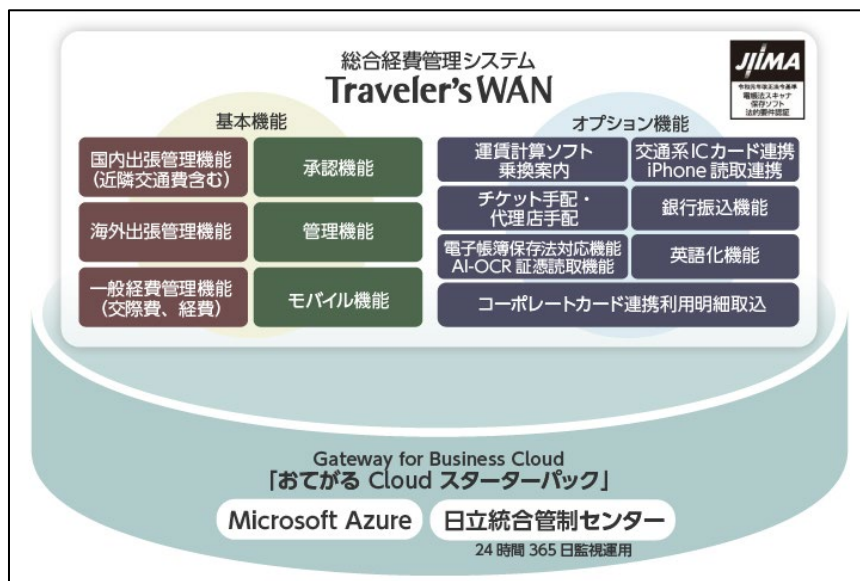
総合経費管理システム
Traveler's WAN

JIIMA
令和元年改正法令基準
電帳法スキャナ
保存ソフト
法的要件認証

基本機能

国内出張管理機能
(近隣交通費含む)

承認機能

海外出張管理機能

管理機能

一般経費管理機能
(交際費、経費)

モバイル機能

オプション機能

運賃計算ソフト
乗換案内

交通系ICカード連携
iPhone 読取連携

チケット手配・
代理店手配

銀行振込機能

電子帳簿保存法対応機能
AI-OCR 証憑読取機能

英語化機能

コーポレートカード連携利用明細取込

Gateway for Business Cloud
「おてがる Cloud スターターパック」

Microsoft Azure

日立統合管制センター

24 時間 365 日監視運用